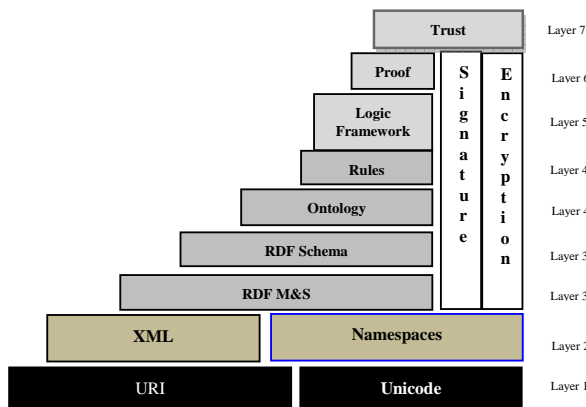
Trust

Proof

Logic Framework

Rules

Ontology

RDF Schema

RDF M&S

XML

Namespaces

URI

Unicode

Signature

Encryption

Layer 7

Layer 6

Layer 5

Layer 4

Layer 4

Layer 3

Layer 3

Layer 2

Layer 1